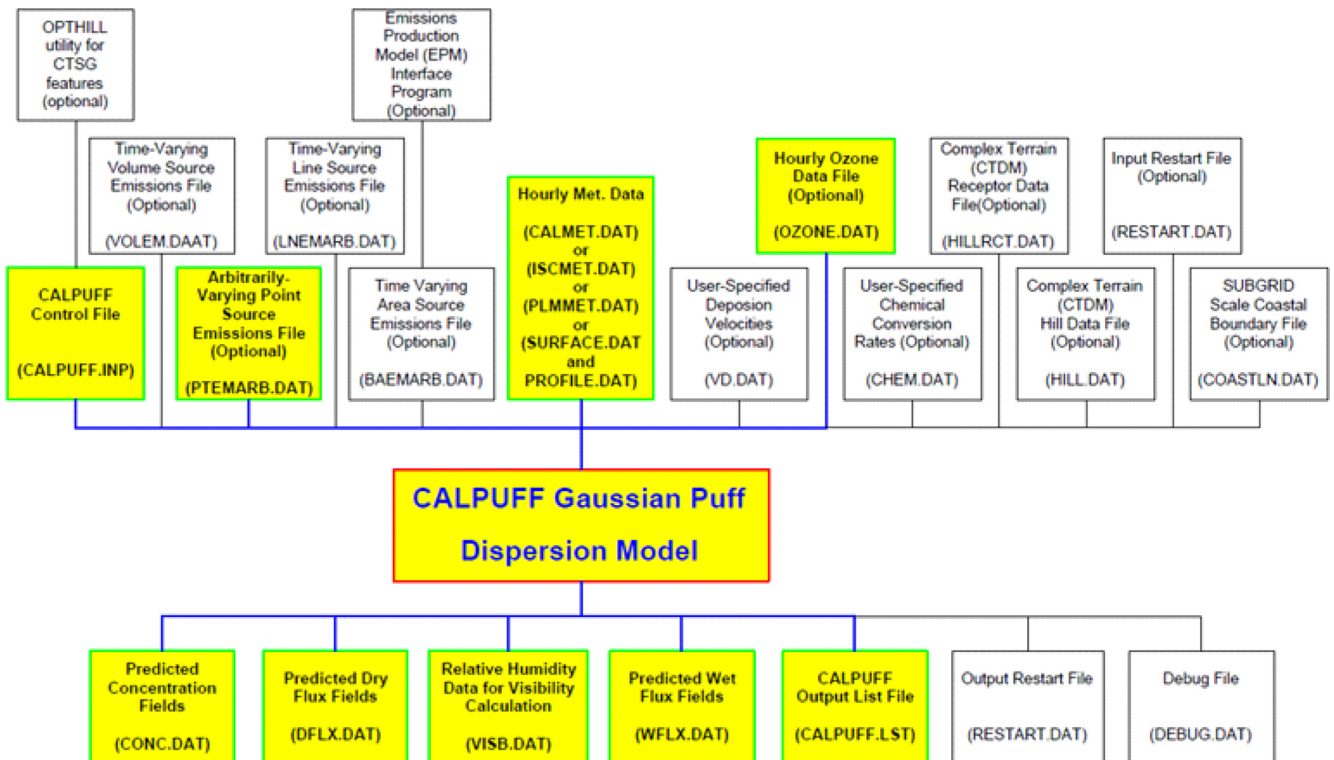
OPTHILL utility for CTSG features (optional)

Emissions Production Model (EPM) Interface Program (Optional)

Time-Varying Volume Source Emissions File (Optional)

(VOLEM.DAAT)

Time-Varying Line Source Emissions File (Optional)

(LNEMARB.DAT)

Hourly Met. Data

(CALMET.DAT) or (ISCMET.DAT) or (PLMMET.DAT) or (SURFACE.DAT and PROFILE.DAT)

Hourly Ozone Data File (Optional)

(OZONE.DAT)

Complex Terrain (CTDM) Receptor Data File(Optional)

(HILLRCT.DAT)

Input Restart File (Optional)

(RESTART.DAT)

CALPUFF Control File

(CALPUFF.INP)

Arbitrarily-Varying Point Source Emissions File (Optional)

(PTEMARB.DAT)

Time Varying Area Source Emissions File (Optional)

(BAEMARB.DAT)

User-Specified Deposion Velocities (Optional)

(VD.DAT)

User-Specified Chemical Conversion Rates (Optional)

(CHEM.DAT)

Complex Terrain (CTDM) Hill Data File (Optional)

(HILL.DAT)

SUBGRID Scale Coastal Boundary File (Optional)

(COASTLN.DAT)

CALPUFF Gaussian Puff Dispersion Model

Predicted Concentration Fields

(CONC.DAT)

Predicted Dry Flux Fields

(DFLX.DAT)

Relative Humidity Data for Visibility Calculation

(VISB.DAT)

Predicted Wet Flux Fields

(WFLX.DAT)

CALPUFF Output List File

(CALPUFF.LST)

Output Restart File

(RESTART.DAT)

Debug File

(DEBUG.DAT)